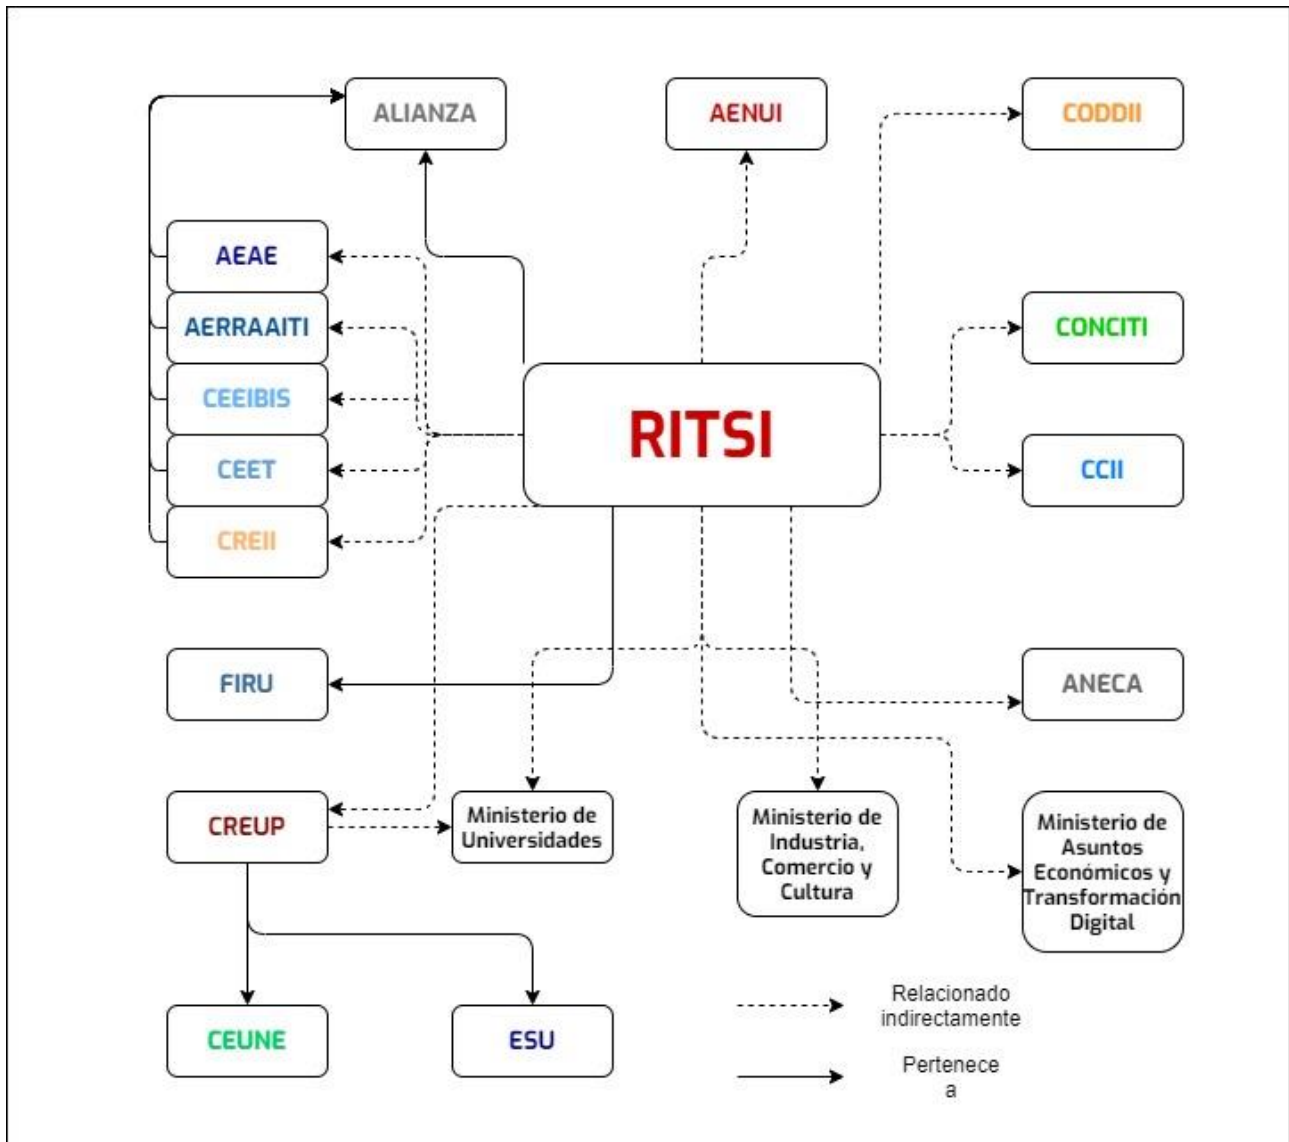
ALIANZA

AENUI

CODDII

AEAE

AERRAAITI

CEEIBIS

CEET

CREII

RITSI

CONCITI

CCII

FIRU

ANECA

CREUP

Ministerio de Universidades

Ministerio de Industria, Comercio y Cultura

Ministerio de Asuntos Económicos y Transformación Digital

CEUNE

ESU

Relacionado indirectamente

Pertenece a